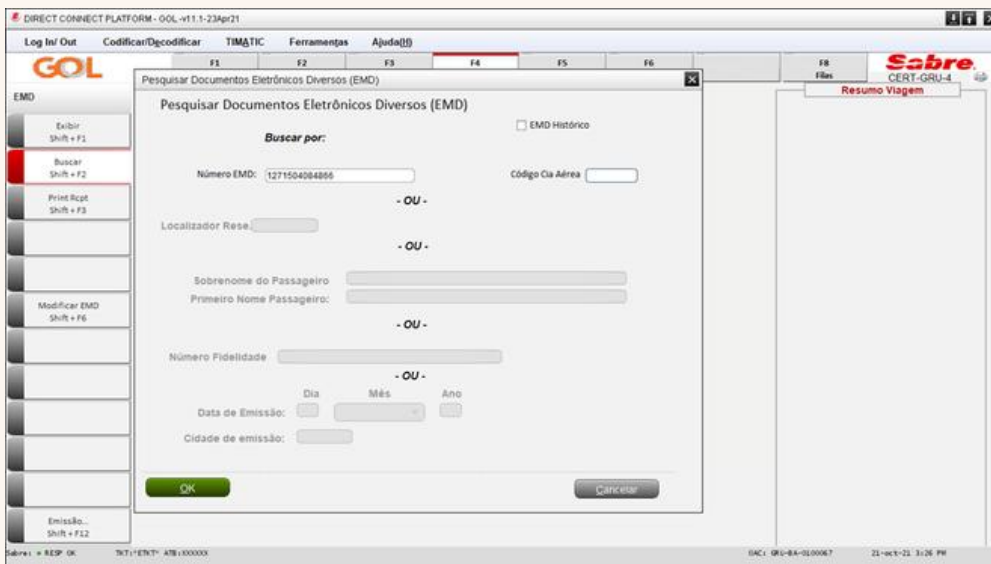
DIRECT CONNECT PLATFORM - GOL -v11.1-23Apr21

Log In/ Out Codificar/Decodificar TIMATIC Ferramentas Ajuda(H)

GOL

F1 F2 F3 F4 F5 F6 F8 Filas

Sabre CERT-GRU-4

EMD

Exibir Shift + F1

Buscar Shift + F2

Print Rcpt Shift + F3

Modificar EMD Shift + F6

Emissão... Shift + F12

Resumo Viagem

Pesquisar Documentos Eletrônicos Diversos (EMD)

Pesquisar Documentos Eletrônicos Diversos (EMD)

EMD Histórico

Buscar por:

Número EMD: 1271504084866

Código Cia Aérea

- OU -

Localizador Rese.

- OU -

Sobrenome do Passageiro

Primeiro Nome Passageiro:

- OU -

Número Fidelidade

- OU -

Dia Mês Ano

Data de Emissão:

Cidade de emissão:

OK

Cancelar

Sabre: • RESP OK TKT:*ETKT* ATB:XXXXXX

OAC: GRU-8A-0100067 21-oct-21 3:26 PM